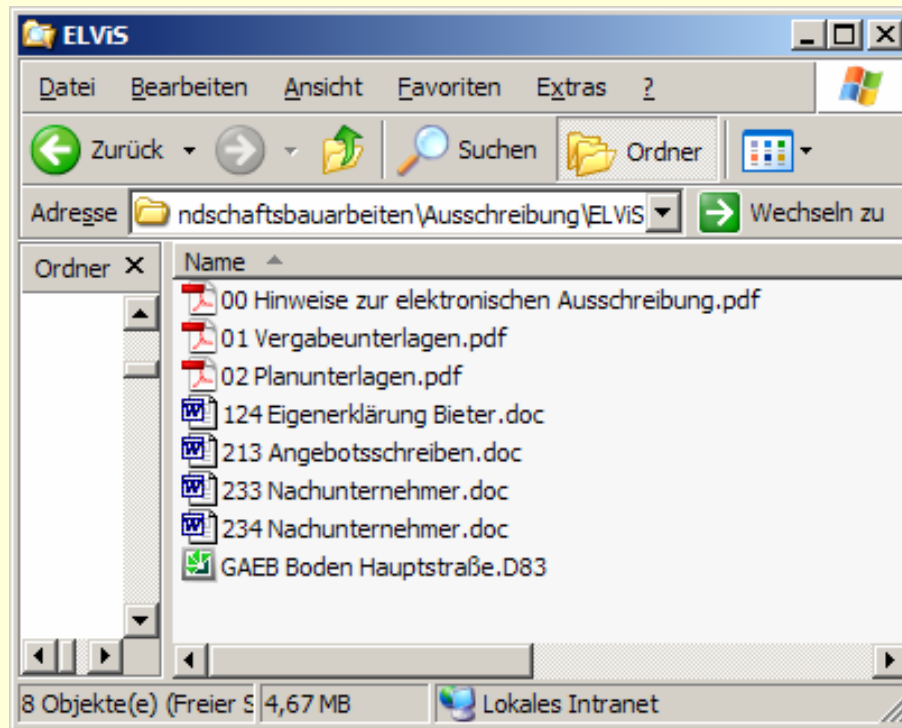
ELViS

Datei Bearbeiten Ansicht Favoriten Extras ?

Zurück Suchen Ordner

Adresse ndschaftsbauarbeiten\Ausschreibung\ELViS Wechseln zu

Ordner ×

Name

00 Hinweise zur elektronischen Ausschreibung.pdf
01 Vergabeunterlagen.pdf
02 Planunterlagen.pdf
124 Eigenerklärung Bieter.doc
213 Angebotsschreiben.doc
233 Nachunternehmer.doc
234 Nachunternehmer.doc
GAEB Boden Hauptstraße.D83

8 Objekte(e) (Freier S 4,67 MB Lokales Intranet